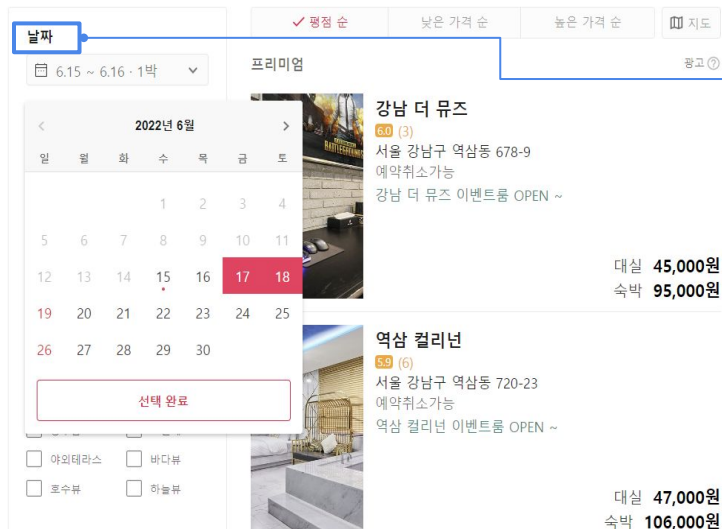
✓ 평점 순 | 낮은 가격 순 | 높은 가격 순 | 지도

날짜

6.15 ~ 6.16 · 1박

2022년 6월

| 일 | 월 | 화 | 수 | 목 | 금 | 토 |
|---|---|---|---|---|---|---|
| | | | 1 | 2 | 3 | 4 |
| 5 | 6 | 7 | 8 | 9 | 10 | 11 |
| 12 | 13 | 14 | 15 | 16 | 17 | 18 |
| 19 | 20 | 21 | 22 | 23 | 24 | 25 |
| 26 | 27 | 28 | 29 | 30 | | |

선택 완료

야외테라스
바다뷰
호수뷰
하늘뷰

프리미엄

광고

강남 더 뮤즈
6.0 (3)
서울 강남구 역삼동 678-9
예약취소가능
강남 더 뮤즈 이벤트룸 OPEN ~
대실 45,000원
숙박 95,000원

역삼 컬리넌
5.9 (6)
서울 강남구 역삼동 720-23
예약취소가능
역삼 컬리넌 이벤트룸 OPEN ~
대실 47,000원
숙박 106,000원